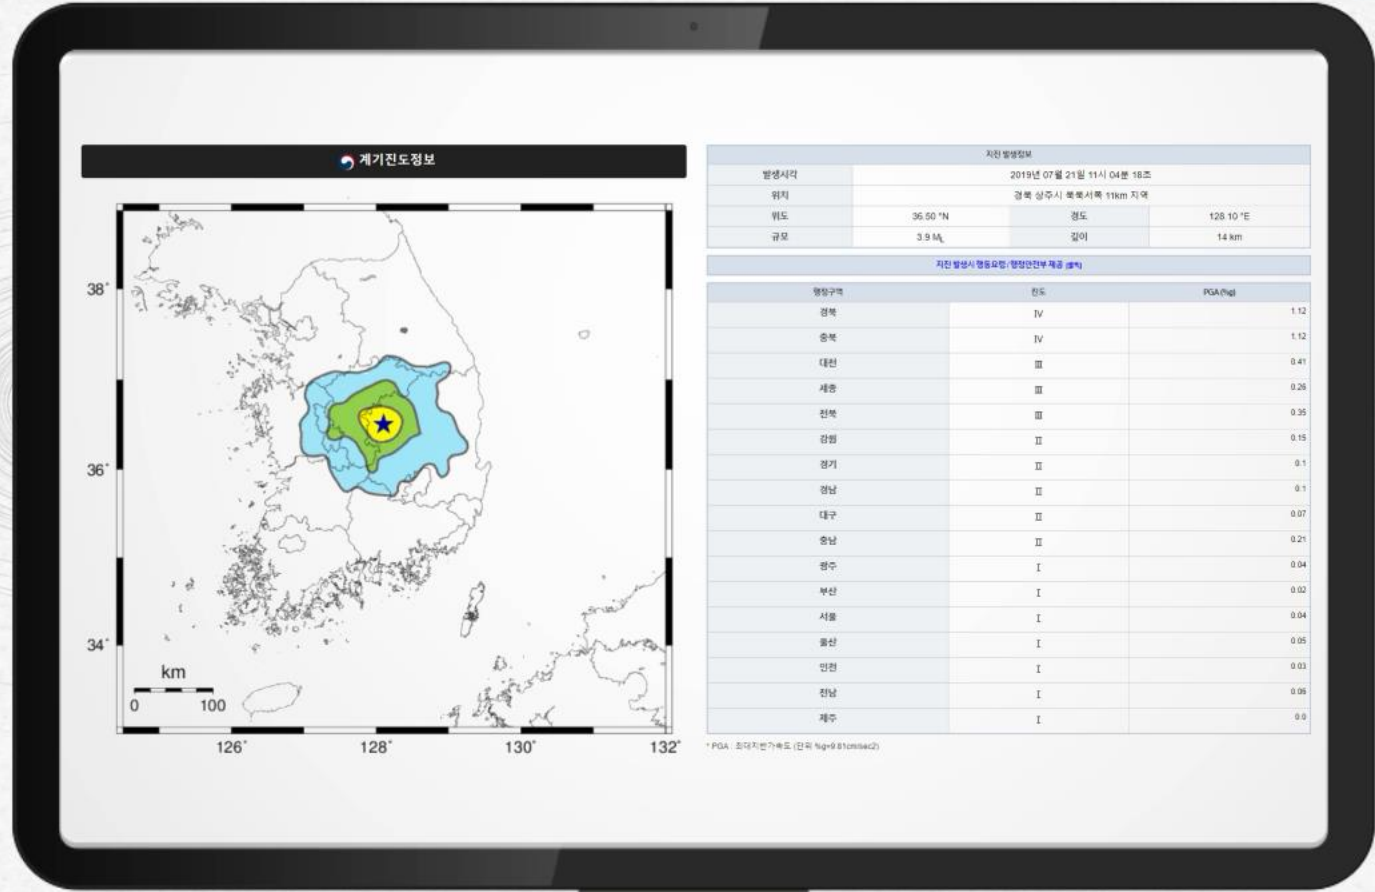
계기진도정보

38°
36°
34°
km
0 100
126° 128° 130° 132°

지진 발생정보

| 발생시각 | 2019년 07월 21일 11시 04분 18초 | | |
|---|---|---|---|
| 위치 | 경북 상주시 북북서쪽 11km 지역 | | |
| 위도 | 36.50 °N | 경도 | 128.10 °E |
| 규모 | 3.9 $M_L$ | 깊이 | 14 km |

지진 발생시 행동요령 / 행정안전부 제공 (클릭)

| 행정구역 | 진도 | PGA(%g) |
|---|---|---|
| 경북 | Ⅳ | 1.12 |
| 충북 | Ⅳ | 1.12 |
| 대전 | Ⅲ | 0.41 |
| 세종 | Ⅲ | 0.26 |
| 전북 | Ⅲ | 0.35 |
| 강원 | Ⅱ | 0.15 |
| 경기 | Ⅱ | 0.1 |
| 경남 | Ⅱ | 0.1 |
| 대구 | Ⅱ | 0.07 |
| 충남 | Ⅱ | 0.21 |
| 광주 | Ⅰ | 0.04 |
| 부산 | Ⅰ | 0.02 |
| 서울 | Ⅰ | 0.04 |
| 울산 | Ⅰ | 0.05 |
| 인천 | Ⅰ | 0.03 |
| 전남 | Ⅰ | 0.06 |
| 제주 | Ⅰ | 0.0 |

* PGA : 최대지반가속도 (단위 %g=9.81cm/sec2)